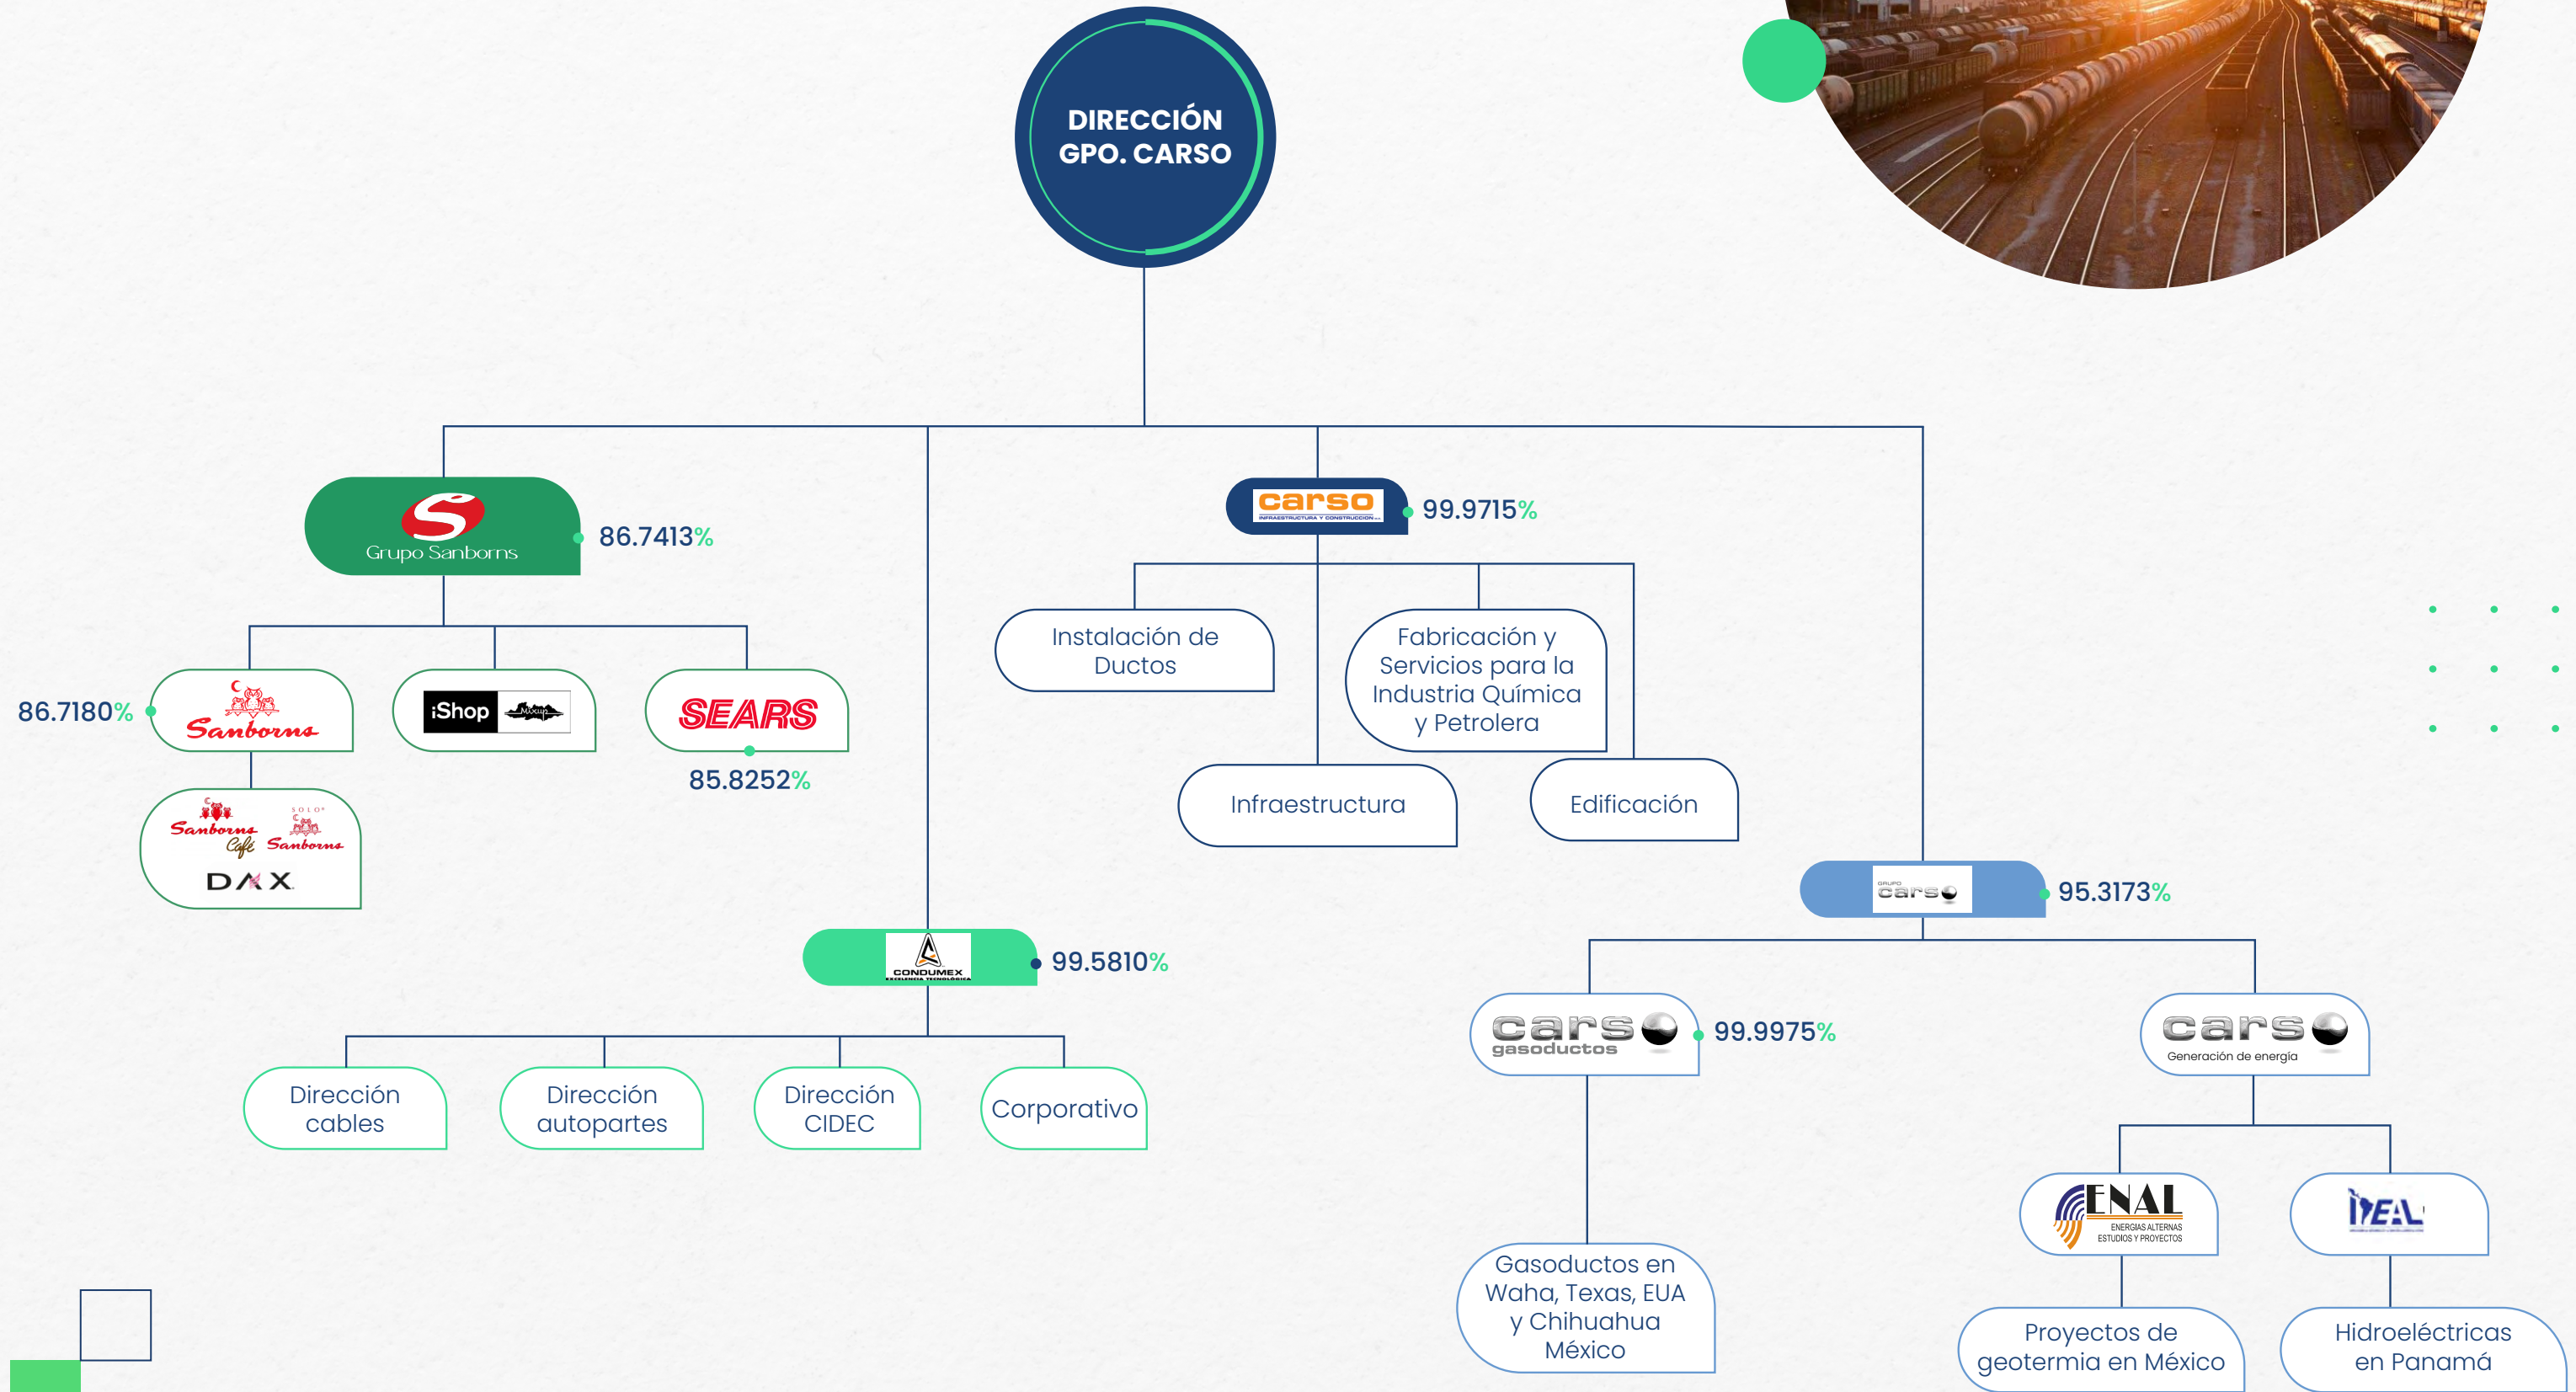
DIRECCIÓN GPO. CARSO

Grupo Sanborns
86.7413%

86.7180%
Sanborns

iShop Mixup

SEARS
85.8252%

Sanborns Café
Sanborns
DAX

carso
INFRAESTRUCTURA Y CONSTRUCCIÓN
99.9715%

Instalación de Ductos

Fabricación y Servicios para la Industria Química y Petrolera

Infraestructura

Edificación

GRUPO carso
95.3173%

CONDUMEX
EXCELENCIA TECNOLÓGICA
99.5810%

Dirección cables

Dirección autopartes

Dirección CIDEC

Corporativo

carso gasoductos
99.9975%

carso Generación de energía

ENAL
ENERGÍAS ALTERNAS ESTUDIOS Y PROYECTOS

DEAL

Gasoductos en Waha, Texas, EUA y Chihuahua México

Proyectos de geotermia en México

Hidroeléctricas en Panamá